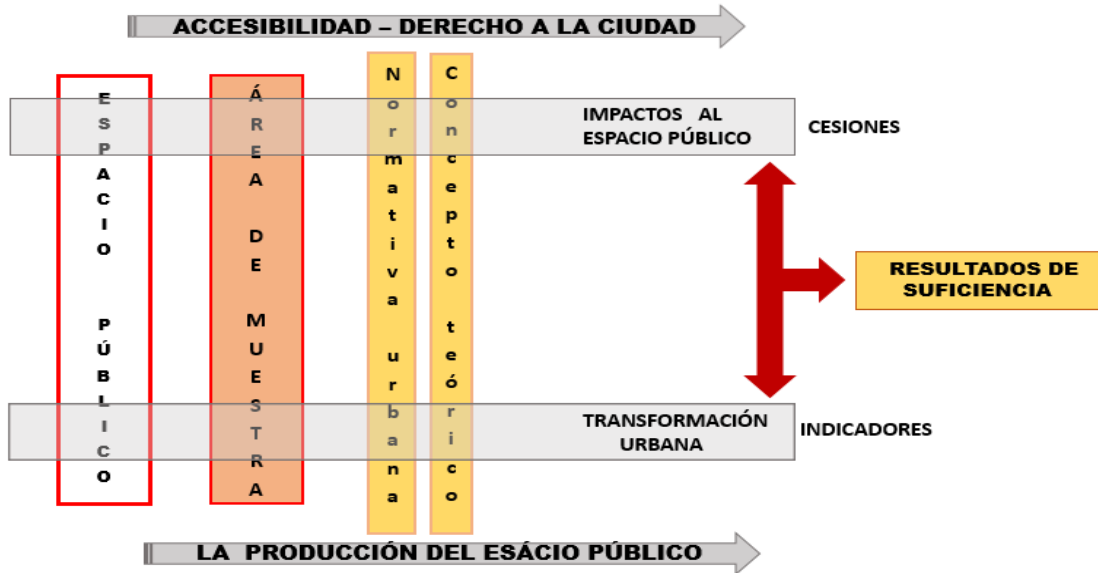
ACCESIBILIDAD – DERECHO A LA CIUDAD

ESPACIO PÚBLICO

ÁREA DE MUESTRA

Normativa urbana

Concepto teórico

IMPACTOS AL ESPACIO PÚBLICO

CESIONES

RESULTADOS DE SUFICIENCIA

TRANSFORMACIÓN URBANA

INDICADORES

LA PRODUCCIÓN DEL ESÁCIO PÚBLICO